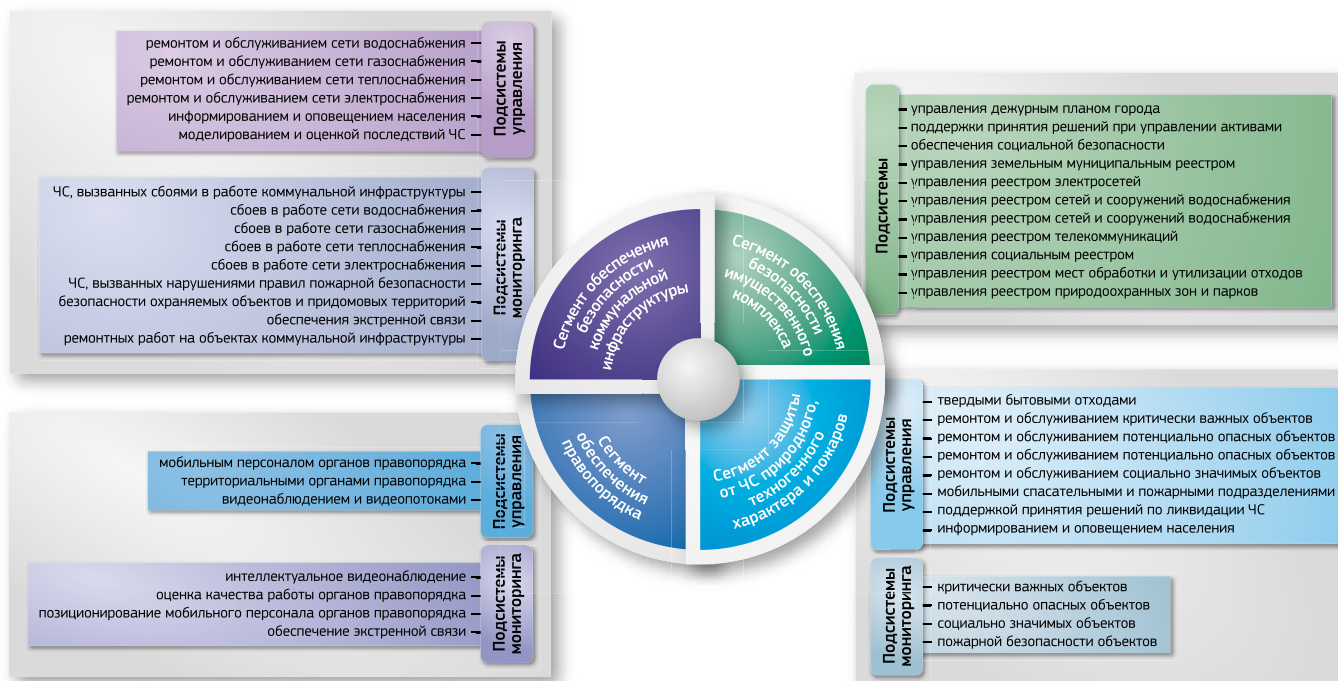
Подсистемы управления
ремонтом и обслуживанием сети водоснабжения
ремонтом и обслуживанием сети газоснабжения
ремонтом и обслуживанием сети теплоснабжения
ремонтом и обслуживанием сети электроснабжения
информированием и оповещением населения
моделированием и оценкой последствий ЧС

Подсистемы мониторинга
ЧС, вызванных сбоями в работе коммунальной инфраструктуры
сбоев в работе сети водоснабжения
сбоев в работе сети газоснабжения
сбоев в работе сети теплоснабжения
сбоев в работе сети электроснабжения
ЧС, вызванных нарушениями правил пожарной безопасности
безопасности охраняемых объектов и придомовых территорий
обеспечения экстренной связи
ремонтных работ на объектах коммунальной инфраструктуры

Подсистемы
управления дежурным планом города
поддержки принятия решений при управлении активами
обеспечения социальной безопасности
управления земельным муниципальным реестром
управления реестром электросетей
управления реестром сетей и сооружений водоснабжения
управления реестром сетей и сооружений водоснабжения
управления реестром телекоммуникаций
управления социальным реестром
управления реестром мест обработки и утилизации отходов
управления реестром природоохранных зон и парков

Сегмент обеспечения безопасности коммунальной инфраструктуры

Сегмент обеспечения безопасности имущественного комплекса

Сегмент обеспечения правопорядка

Сегмент защиты от ЧС природного техногенного характера и пожаров

Подсистемы управления
мобильным персоналом органов правопорядка
территориальными органами правопорядка
видеонаблюдением и видеопотоками

Подсистемы мониторинга
интеллектуальное видеонаблюдение
оценка качества работы органов правопорядка
позиционирование мобильного персонала органов правопорядка
обеспечение экстренной связи

Подсистемы управления
твердыми бытовыми отходами
ремонтом и обслуживанием критически важных объектов
ремонтом и обслуживанием потенциально опасных объектов
ремонтом и обслуживанием потенциально опасных объектов
ремонтом и обслуживанием социально значимых объектов
мобильными спасательными и пожарными подразделениями
поддержкой принятия решений по ликвидации ЧС
информированием и оповещением населения

Подсистемы мониторинга
критически важных объектов
потенциально опасных объектов
социально значимых объектов
пожарной безопасности объектов